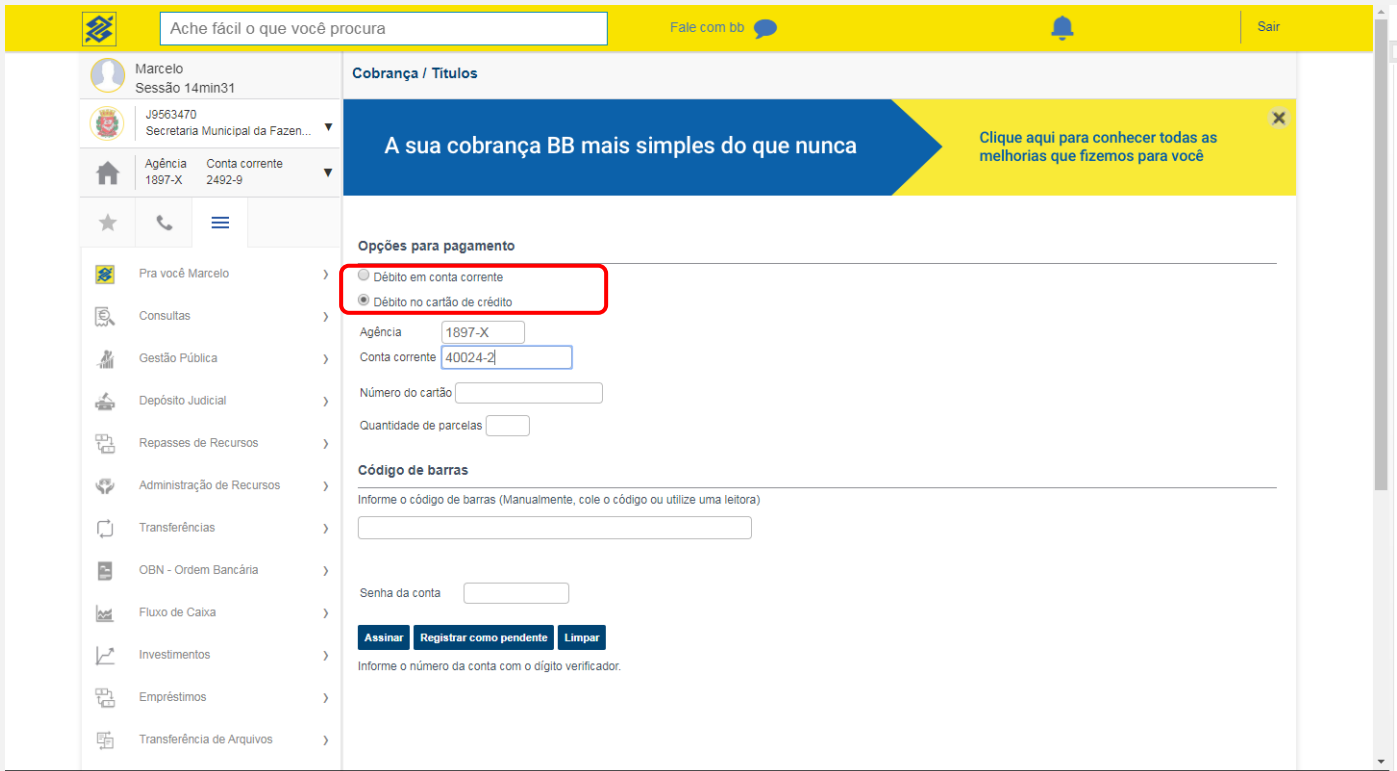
Ache fácil o que você procura

Fale com bb

Sair

Marcelo
Sessão 14min31

J9563470
Secretaria Municipal da Fazen...

Agência 1897-X
Conta corrente 2492-9

Pra você Marcelo
Consultas
Gestão Pública
Depósito Judicial
Repasses de Recursos
Administração de Recursos
Transferências
OBN - Ordem Bancária
Fluxo de Caixa
Investimentos
Empréstimos
Transferência de Arquivos

Cobrança / Títulos

A sua cobrança BB mais simples do que nunca

Clique aqui para conhecer todas as melhorias que fizemos para você

Opções para pagamento

Débito em conta corrente
Débito no cartão de crédito

Agência 1897-X
Conta corrente 40024-2

Número do cartão

Quantidade de parcelas

Código de barras

Informe o código de barras (Manualmente, cole o código ou utilize uma leitora)

Senha da conta

Assinar
Registrar como pendente
Limpar

Informe o número da conta com o dígito verificador.